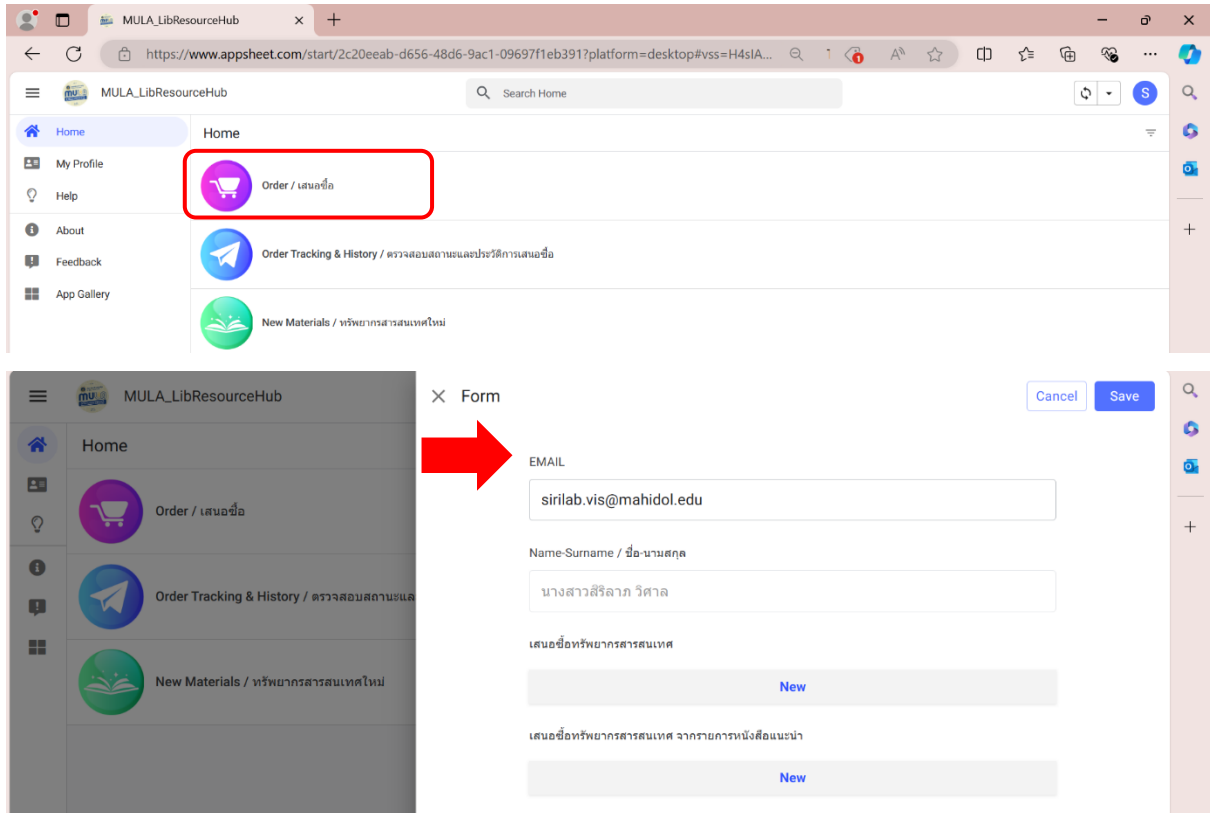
MULA_LibResourceHub

https://www.appsheet.com/start/2c20eeab-d656-48d6-9ac1-09697f1eb391?platform=desktop#vss=H4sIA...

MULA_LibResourceHub

Search Home

S

Home

My Profile

Help

About

Feedback

App Gallery

Home

Order / เสนอซื้อ

Order Tracking & History / ตรวจสอบสถานะและประวัติการเสนอซื้อ

New Materials / ทรัพยากรสารสนเทศใหม่

MULA_LibResourceHub

Home

Order / เสนอซื้อ

Order Tracking & History / ตรวจสอบสถานะแล

New Materials / ทรัพยากรสารสนเทศใหม่

Form

Cancel

Save

EMAIL

sirilab.vis@mahidol.edu

Name-Surname / ชื่อ-นามสกุล

นางสาวสิริลาภ วิศาล

เสนอซื้อทรัพยากรสารสนเทศ

New

เสนอซื้อทรัพยากรสารสนเทศ จากรายการหนังสือแนะนำ

New